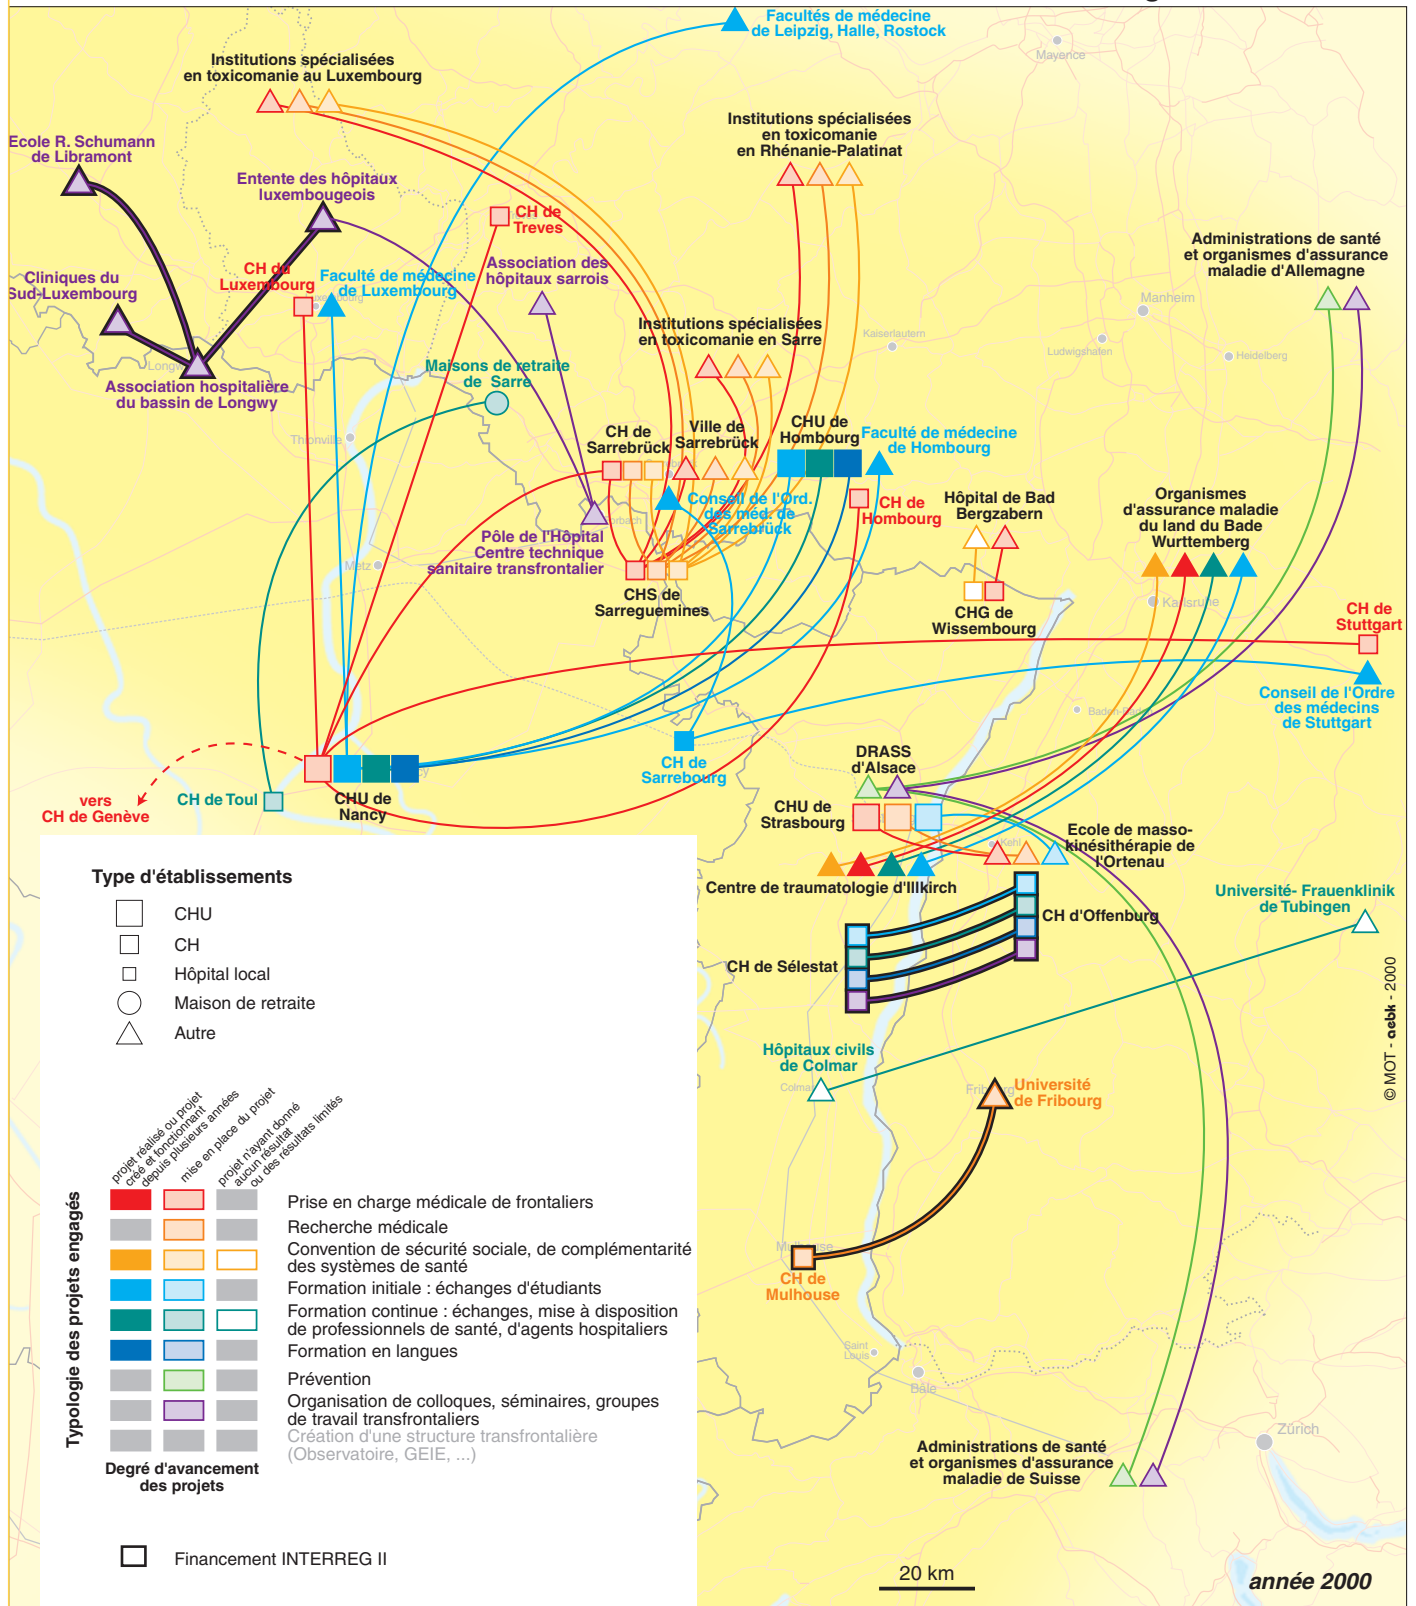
Facultés de médecine de Leipzig, Halle, Rostock

Mayence

Institutions spécialisées en toxicomanie au Luxembourg

Institutions spécialisées en toxicomanie en Rhénanie-Palatinat

Ecole R. Schumann de Libramont

Entente des hôpitaux luxembougeois

CH de Treves

Administrations de santé et organismes d'assurance maladie d'Allemagne

Cliniques du Sud-Luxembourg

CH du Luxembourg

Faculté de médecine de Luxembourg

Association des hôpitaux sarrois

Manheim

Kaiserlautern

Ludwigshafen

Heidelberg

Institutions spécialisées en toxicomanie en Sarre

Association hospitalière du bassin de Longwy

Longwy

Maisons de retraite de Sarre

Thionville

CH de Sarrebrück

Ville de Sarrebrück

CHU de Hombourg

Faculté de médecine de Hombourg

Conseil de l'Ord. des méd. de Sarrebrück

CH de Hombourg

Hôpital de Bad Bergzabern

Organismes d'assurance maladie du land du Bade Wurttemberg

Pôle de l'Hôpital Centre technique sanitaire transfrontalier

Metz

CHS de Sarreguemines

CHG de Wissembourg

Karlsruhe

CH de Stuttgart

Conseil de l'Ordre des médecins de Stuttgart

Baden-Baden

CH de Sarrebourg

vers CH de Genève

CH de Toul

CHU de Nancy

DRASS d'Alsace

CHU de Strasbourg

Kehl

Ecole de masso-kinésithérapie de l'Ortenau

Centre de traumatologie d'Illkirch

CH d'Offenburg

Université- Frauenklinik de Tubingen

CH de Sélestat

Hôpitaux civils de Colmar

Colmar

Université de Fribourg

CH de Mulhouse

Saint Louis

Bâle

Zürich

Administrations de santé et organismes d'assurance maladie de Suisse

© MOT - aebk - 2000

Type d'établissements
CHU
CH
Hôpital local
Maison de retraite
Autre

projet réalisé ou projet créé et fonctionnant depuis plusieurs années
mise en place du projet
projet n'ayant donné aucun résultat ou des résultats limités

Typologie des projets engagés

Prise en charge médicale de frontaliers
Recherche médicale
Convention de sécurité sociale, de complémentarité des systèmes de santé
Formation initiale : échanges d'étudiants
Formation continue : échanges, mise à disposition de professionnels de santé, d'agents hospitaliers
Formation en langues
Prévention
Organisation de colloques, séminaires, groupes de travail transfrontaliers
Création d'une structure transfrontalière (Observatoire, GEIE, ...)

Degré d'avancement des projets

Financement INTERREG II

20 km

année 2000